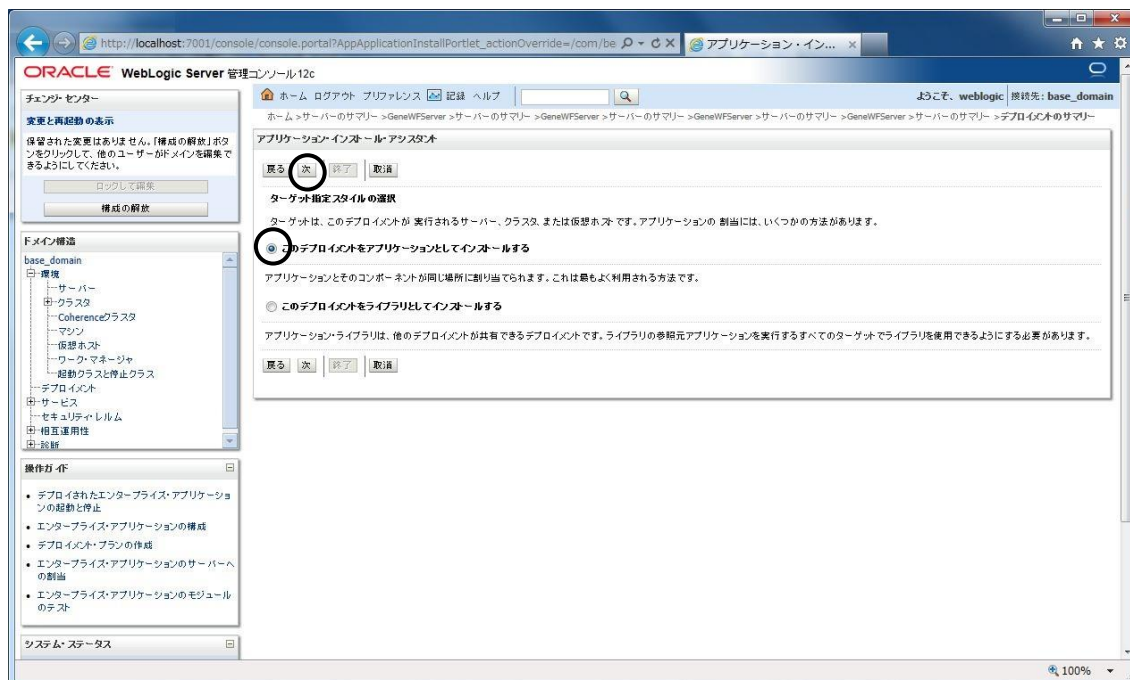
http://localhost:7001/console/console.portal?AppApplicationInstallPortlet_actionOverride=/com/be
アプリケーション・イン... ×

ORACLE WebLogic Server 管理コンソール 12c

チェンジ・センター
変更と再起動の表示
保留された変更はありません。「構成の解放」ボタンをクリックして、他のユーザーがドメインを編集できるようにしてください。
ロックして編集
構成の解放

ドメイン構造
base_domain
環境
サーバー
クラスタ
Coherenceクラスタ
マシン
仮想ホスト
ワーク・マネージャ
起動クラスと停止クラス
デプロイメント
サービス
セキュリティ・レルム
相互運用性
診断

操作ガイド
• デプロイされたエンタープライズ・アプリケーションの起動と停止
• エンタープライズ・アプリケーションの構成
• デプロイメント・プランの作成
• エンタープライズ・アプリケーションのサーバーへの割当
• エンタープライズ・アプリケーションのモジュールのテスト

システム・ステータス

ホーム ログアウト プリファレンス 記録 ヘルプ
ようこそ、weblogic 接続先: base_domain
ホーム >サーバーのサマリー >GeneWFServer >サーバーのサマリー >GeneWFServer >サーバーのサマリー >GeneWFServer >サーバーのサマリー >GeneWFServer >サーバーのサマリー >デプロイメントのサマリー

アプリケーション・インストール・アシスタント
戻る 次 終了 取消

ターゲット指定スタイルの選択
ターゲットは、このデプロイメントが実行されるサーバー、クラスタ、または仮想ホストです。アプリケーションの割当には、いくつかの方法があります。

このデプロイメントをアプリケーションとしてインストールする
アプリケーションとそのコンポーネントが同じ場所に割り当てられます。これは最もよく利用される方法です。

このデプロイメントをライブラリとしてインストールする
アプリケーション・ライブラリは、他のデプロイメントが共有できるデプロイメントです。ライブラリの参照元アプリケーションを実行するすべてのターゲットでライブラリを使用できるようにする必要があります。

戻る 次 終了 取消

100%